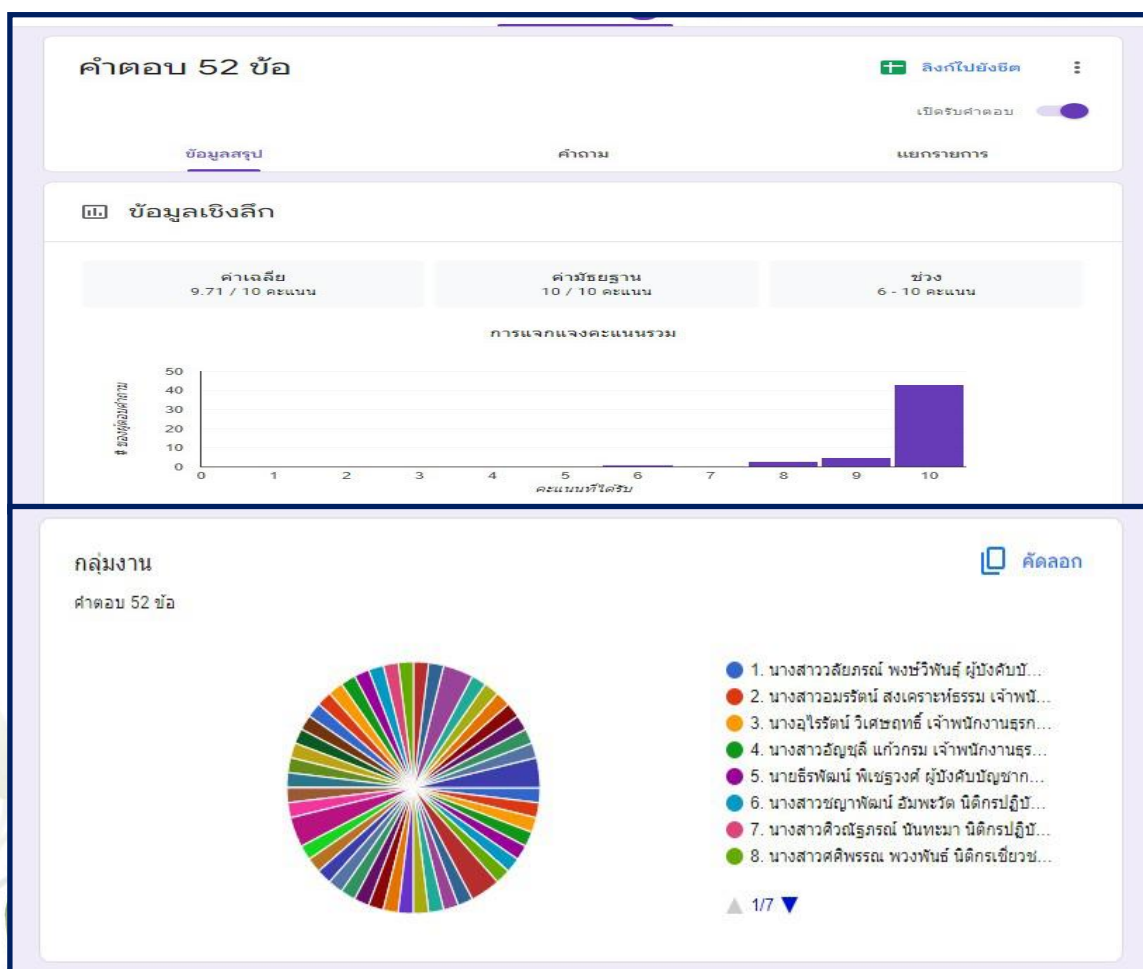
คำตอบ 52 ข้อ

ลิงก์ไปยังชีต

เปิดรับคำตอบ

ข้อมูลสรุป

คำถาม

แยกรายการ

ข้อมูลเชิงลึก

| ค่าเฉลี่ย | ค่ามัธยฐาน | ช่วง |
|---|---|---|
| 9.71 / 10 คะแนน | 10 / 10 คะแนน | 6 - 10 คะแนน |

การแจกแจงคะแนนรวม

50
40
30
20
10
0

# ของผู้ตอบคำถาม

0 1 2 3 4 5 6 7 8 9 10

คะแนนที่ได้รับ

กลุ่มงาน

คัดลอก

คำตอบ 52 ข้อ

1. นางสาววลัยภรณ์ พงษ์วิพันธุ์ ผู้บังคับบั...
2. นางสาวอมรรัตน์ สงเคราะห์ธรรม เจ้าพนั...
3. นางอุไรรัตน์ วิเศษฤทธิ์ เจ้าพนักงานธุรก...
4. นางสาวอัญชุลี แก้วกรม เจ้าพนักงานธุร...
5. นายธีรพัฒน์ พิเชฐวงศ์ ผู้บังคับบัญชาก...
6. นางสาวชญาพัฒน์ อัมพะวัต นิติกรปฏิบั...
7. นางสาวศิวณัฐภรณ์ นันทะมา นิติกรปฏิบั...
8. นางสาวศศิพรรณ พวงพันธ์ นิติกรเชี่ยวช...

1/7